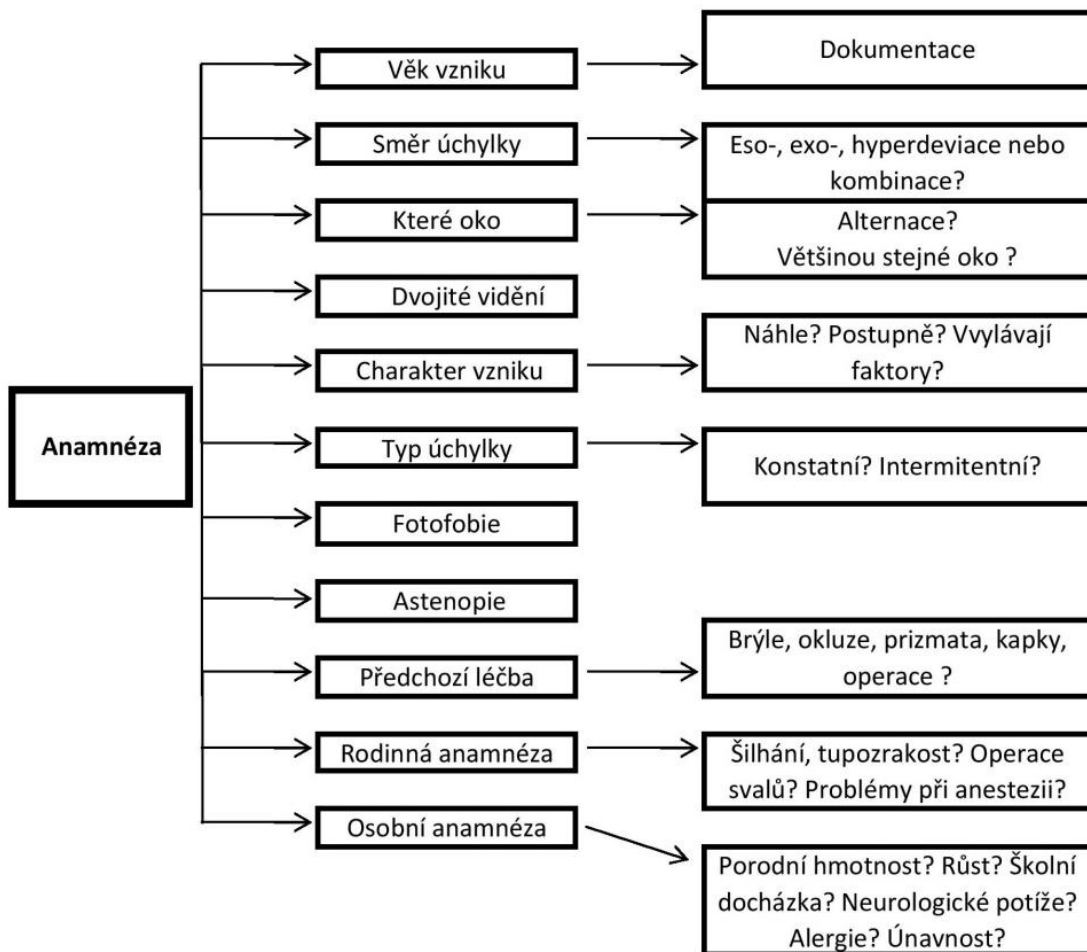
Anamnéza

Věk vzniku
Dokumentace

Směr úchylky
Eso-, exo-, hyperdeviace nebo kombinace?

Které oko
Alternace? Většinou stejné oko ?

Dvojité vidění

Charakter vzniku
Náhle? Postupně? Vvylávají faktory?

Typ úchylky
Konstatní? Intermitentní?

Fotofobie

Astenopie

Předchozí léčba
Brýle, okluze, prizmata, kapky, operace ?

Rodinná anamnéza
Šilhání, tupozrakost? Operace svalů? Problémy při anestezii?

Osobní anamnéza
Porodní hmotnost? Růst? Školní docházka? Neurologické potíže? Alergie? Únavnost?